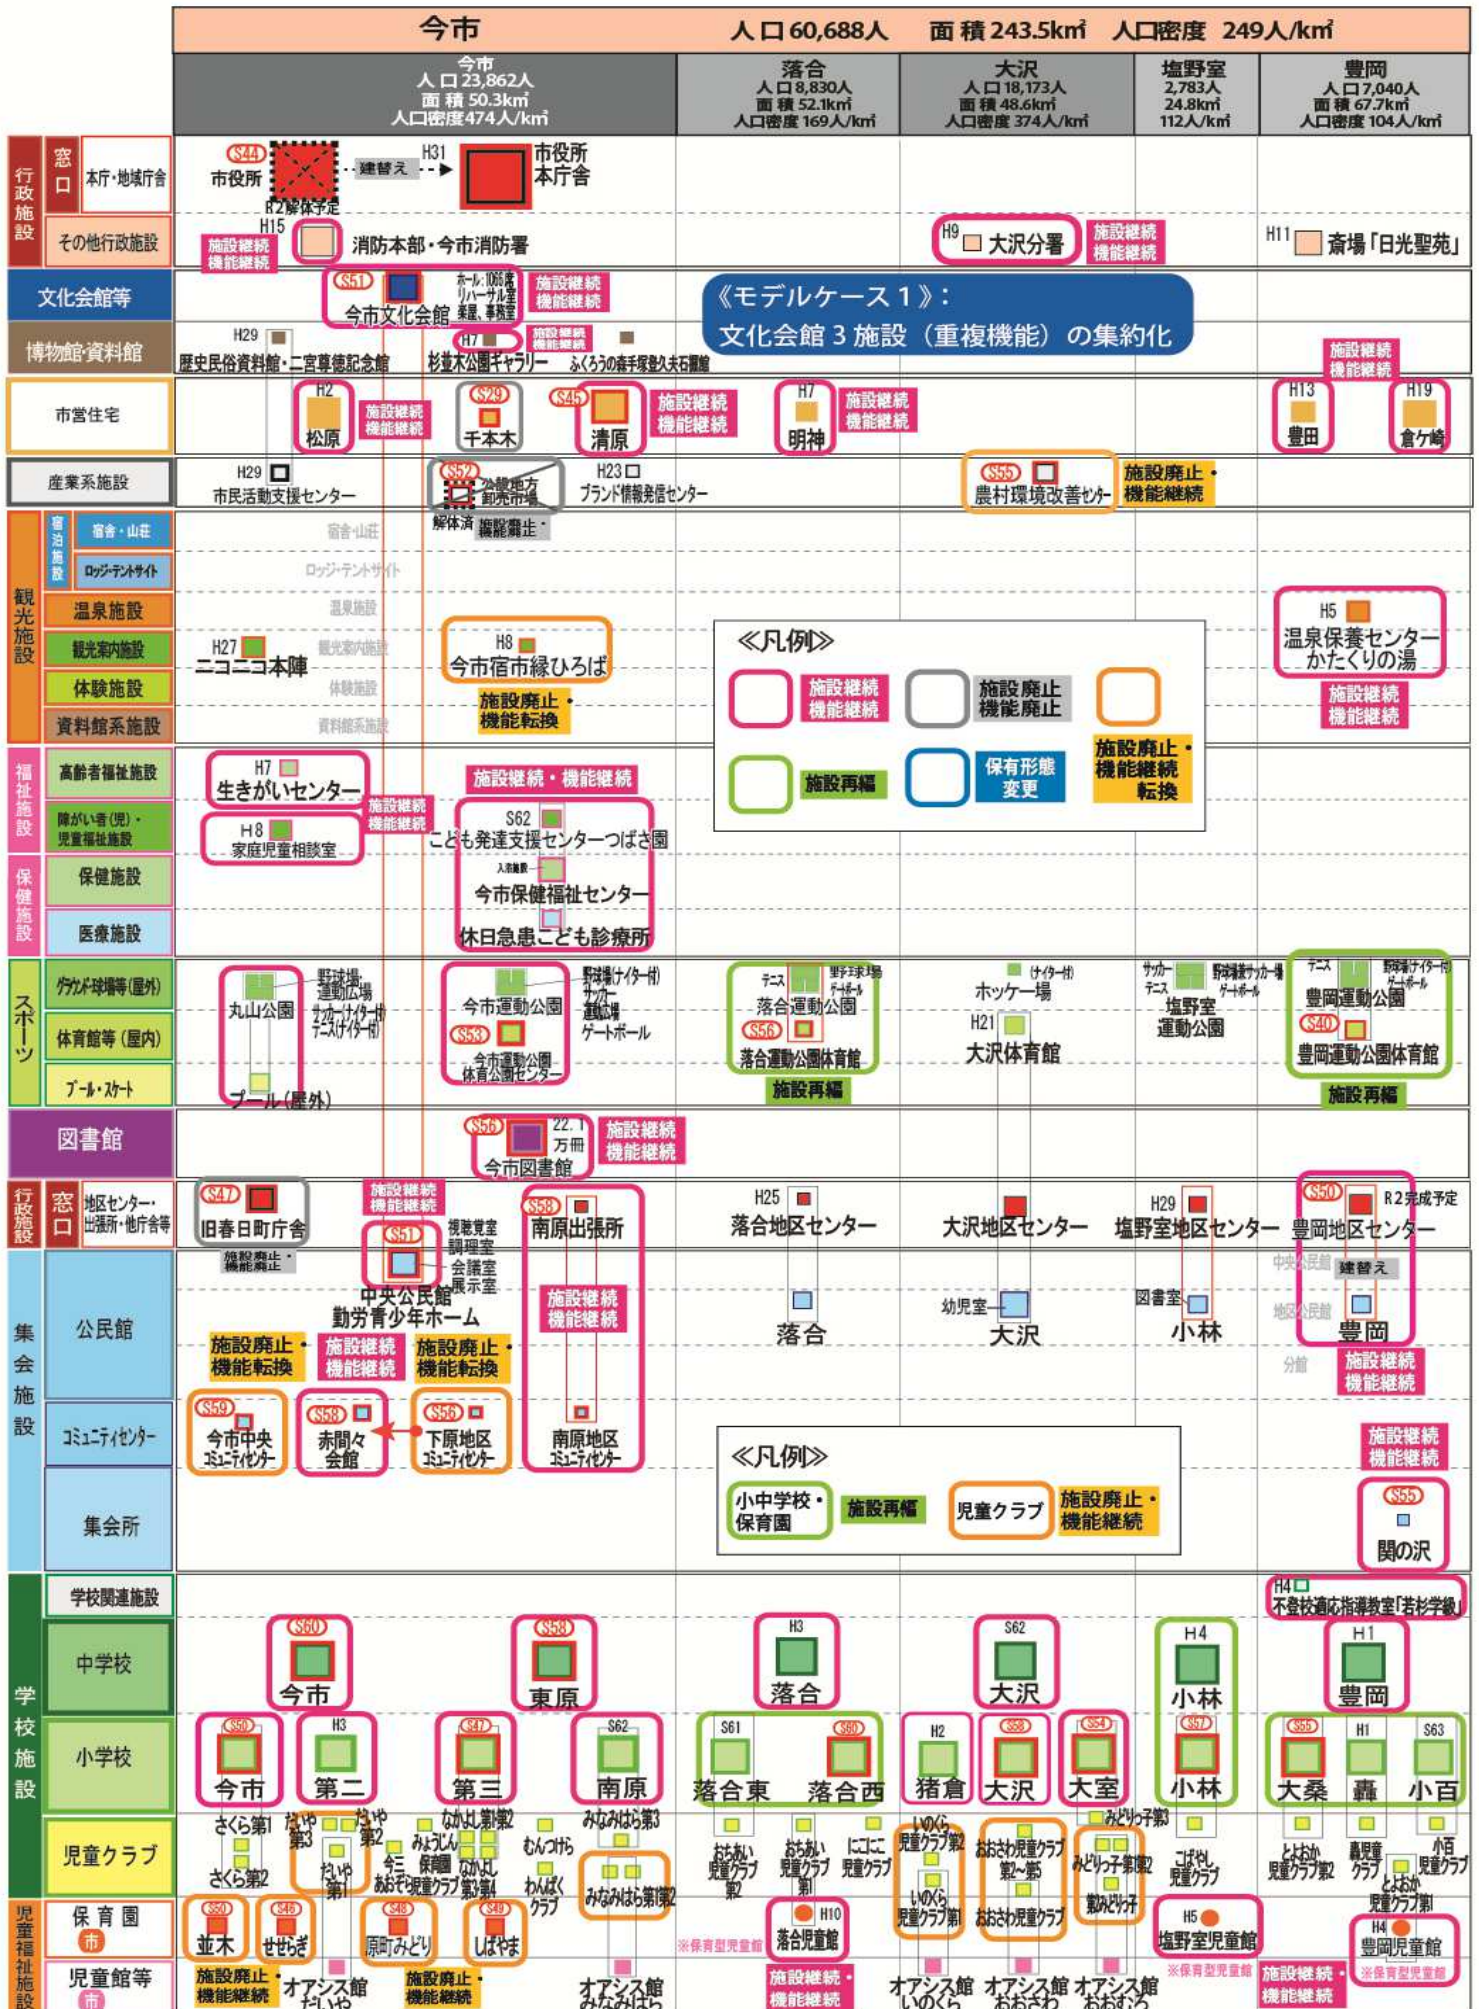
今市　人口60,688人　面積243.5㎢　人口密度 249人/㎢

今市 人口23,862人 面積50.3㎢ 人口密度474人/㎢
落合 人口8,830人 面積52.1㎢ 人口密度169人/㎢
大沢 人口18,173人 面積48.6㎢ 人口密度374人/㎢
塩野室 2,783人 24.8㎢ 112人/㎢
豊岡 人口7,040人 面積67.7㎢ 人口密度104人/㎢

行政施設 窓口 本庁・地域庁舎
S44 市役所 R2解体予定 建替え H31 市役所本庁舎
その他行政施設
H15 消防本部・今市消防署 施設継続 機能継続
H9 大沢分署 施設継続 機能継続
H11 斎場「日光聖苑」

文化会館等
S51 今市文化会館 ホール:1066席 リハーサル室 楽屋、事務室 施設継続 機能継続
《モデルケース1》: 文化会館3施設（重複機能）の集約化

博物館・資料館
H29 歴史民俗資料館・二宮尊徳記念館
H7 杉並木公園ギャラリー 施設継続 機能継続
ふくろうの森手塚登久夫石彫館
施設継続 機能継続

市営住宅
H2 松原 施設継続 機能継続
S29 千本木
S45 清原 施設継続 機能継続
H7 明神 施設継続 機能継続
H13 豊田
H19 倉ケ崎

産業系施設
H29 市民活動支援センター
S52 公設地方卸売市場 解体済 機能廃止・
H23 ブランド情報発信センター
S55 農村環境改善センター 施設廃止・機能継続

観光施設
宿泊施設 宿舎・山荘 ロッジ・テントサイト
温泉施設
観光案内施設
体験施設
資料館系施設
宿舎・山荘
ロッジ・テントサイト
温泉施設
観光案内施設
体験施設
資料館系施設
H27 ニコニコ本陣
H8 今市宿市縁ひろば 施設廃止・機能転換
H5 温泉保養センターかたくりの湯 施設継続 機能継続

≪凡例≫
施設継続 機能継続
施設廃止 機能廃止
施設廃止・機能継続 転換
施設再編
保有形態変更

福祉施設
高齢者福祉施設
H7 生きがいセンター 施設継続 機能継続
障がい者(児)・児童福祉施設
H8 家庭児童相談室
施設継続・機能継続
S62 こども発達支援センターつばさ園
保健施設
入浴施設 今市保健福祉センター
医療施設
休日急患こども診療所

スポーツ
グラウンド・球技場等(屋外)
体育館等(屋内)
プール・スケート
丸山公園 野球場、運動広場 サッカー(ナイター付) テニス(ナイター付)
プール(屋外)
今市運動公園 野球場(ナイター付) サッカー 運動場 ゲートボール
S53 今市運動公園体育館センター
テニス 野球場 ゲートボール 落合運動公園
S56 落合運動公園体育館
施設再編
ホッケー場 (ナイター付)
H21 大沢体育館
サッカー テニス 野球場 サッカー場 ゲートボール 塩野室運動公園
テニス 野球場(ナイター付) ゲートボール 豊岡運動公園
S40 豊岡運動公園体育館
施設再編

図書館
S56 22.1万冊 今市図書館 施設継続 機能継続

行政施設 窓口 地区センター・出張所・他庁舎等
S47 旧春日町庁舎 施設廃止・
施設継続 機能継続
S58 南原出張所
H25 落合地区センター
大沢地区センター
H29 塩野室地区センター
S50 R2完成予定 豊岡地区センター

集会施設
公民館
S51 視聴覚室 調理室 会議室 展示室 中央公民館 勤労青少年ホーム
施設廃止・機能転換
施設継続 機能継続
施設廃止・機能転換
施設継続 機能継続
落合
幼児室 大沢
図書室 小林
中央公民館 建替え
地区公民館 豊岡
分館
施設継続 機能継続
コミュニティセンター
S59 今市中央コミュニティセンター
S58 赤間々会館
S56 下原地区コミュニティセンター
南原地区コミュニティセンター
施設継続 機能継続
集会所
≪凡例≫
小中学校・保育園 施設再編
児童クラブ 施設廃止・機能継続
S55 関の沢

学校施設
学校関連施設
H4 不登校適応指導教室「若杉学級」
中学校
S60 今市
S58 東原
H3 落合
S62 大沢
H4 小林
H1 豊岡
小学校
S50 今市
H3 第二
S47 第三
S62 南原
S61 落合東
S60 落合西
H2 猪倉
S58 大沢
S54 大室
S57 小林
S55 大桑
H1 轟
S63 小百
児童クラブ
さくら第1 さくら第2 だいや第3 だいや第2 だいや第1 みょうじん 今三 保健館 あおぞら児童クラブ なかよし第1第2 なかよし第3第4 むんつから わんぱくクラブ みなみはら第3 みなみはら第1第2
おちあい児童クラブ第2 おちあい児童クラブ第1 にこにこ児童クラブ
いのくら児童クラブ第2 いのくら児童クラブ第1 おおさわ児童クラブ第2～第5 おおさわ児童クラブ みどりっ子第3 みどりっ子第1第2 第3みどりっ子
こばやし児童クラブ
とよおか児童クラブ第2 轟児童クラブ 小百児童クラブ とよおか児童クラブ第1

児童福祉施設
保育園 市
S50 並木
S46 せせらぎ
S48 原町みどり
S49 しばやま
※保育型児童館
H10 落合児童館
H5 塩野室児童館
※保育型児童館
H4 豊岡児童館
※保育型児童館
児童館等 市
施設廃止・機能継続 オアシス館だいや
施設廃止・機能継続
オアシス館みなみはら
施設継続・機能継続
オアシス館いのくら
オアシス館おおさわ
オアシス館おおむろ
施設継続・機能継続